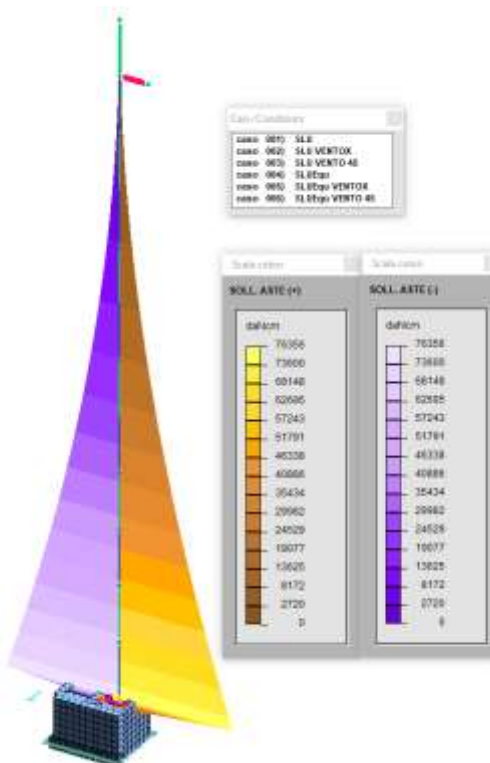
Casi / Condizioni

caso 001) SLU
caso 002) SLU VENTOX
caso 003) SLU VENTO 45
caso 004) SLEqu
caso 005) SLEqu VENTOX
caso 006) SLEqu VENTO 45

Scala colori

SOLL. ASTE (+)

daNcm

76356
73660
68148
62695
57243
51791
46338
40886
35434
29982
24529
19077
13625
8172
2720
0

Scala colori

SOLL. ASTE (-)

daNcm

76356
73660
68148
62695
57243
51791
46338
40886
35434
29982
24529
19077
13625
8172
2720
0